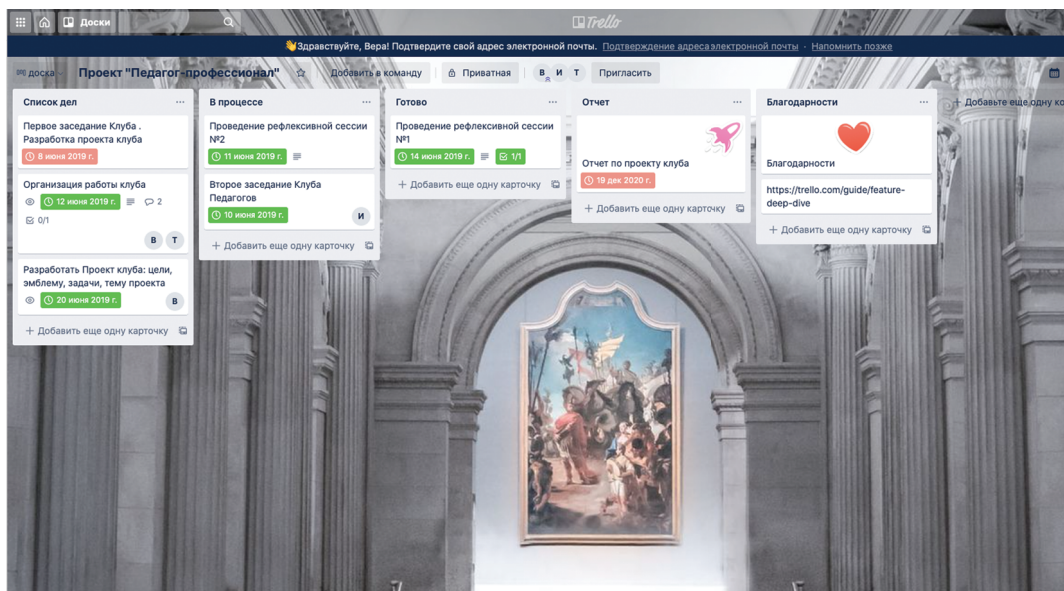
Доски

Trello

👋Здравствуйте, Вера! Подтвердите свой адрес электронной почты. Подтверждение адреса электронной почты · Напомнить позже

доска Проект "Педагог-профессионал" ☆ Добавить в команду Приватная В И Т Пригласить

Список дел

Первое заседание Клуба . Разработка проекта клуба
8 июня 2019 г.

Организация работы клуба
12 июня 2019 г. 2
0/1
В Т

Разработать Проект клуба: цели, эмблему, задачи, тему проекта
20 июня 2019 г.
В

+ Добавить еще одну карточку

В процессе

Проведение рефлексивной сессии №2
11 июня 2019 г.

Второе заседание Клуба Педагогов
10 июня 2019 г.
И

+ Добавить еще одну карточку

Готово

Проведение рефлексивной сессии №1
14 июня 2019 г. 1/1

+ Добавить еще одну карточку

Отчет

Отчет по проекту клуба
19 дек 2020 г.

+ Добавить еще одну карточку

Благодарности

Благодарности

https://trello.com/guide/feature-deep-dive

+ Добавить еще одну карточку

+ Добавьте еще одну ко